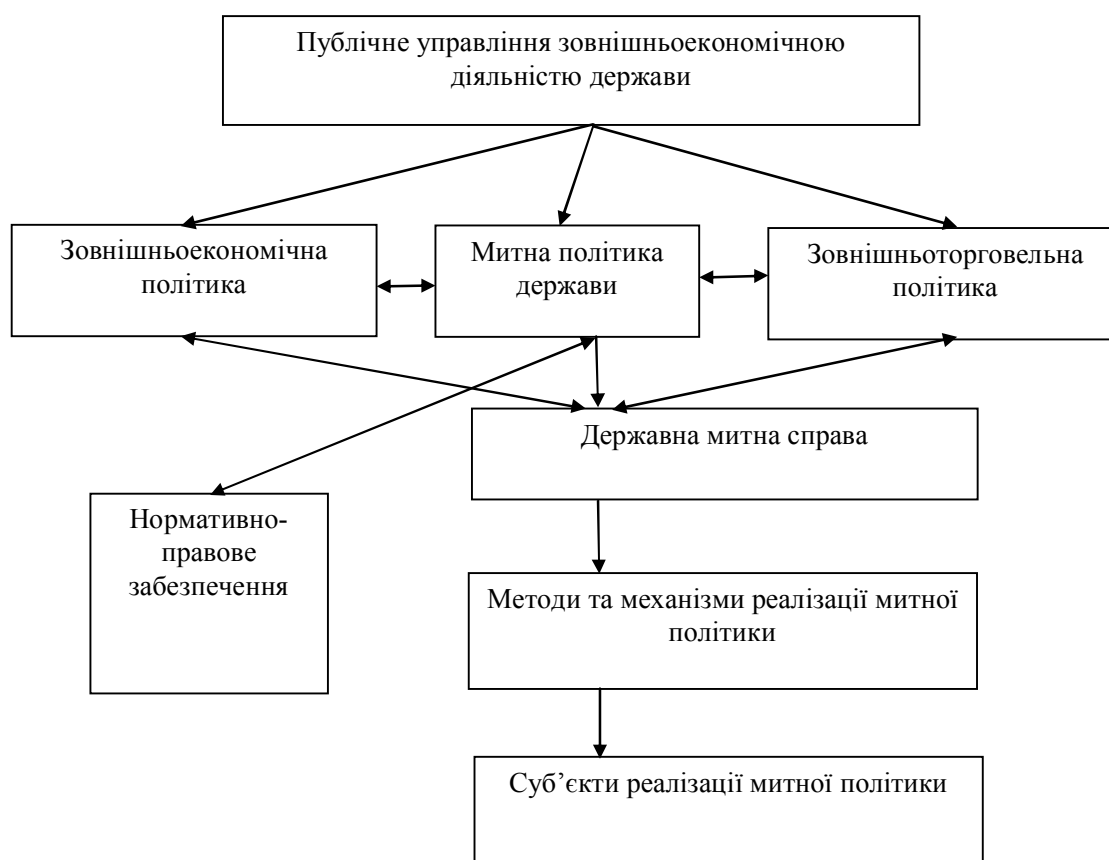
Публічне управління зовнішньоекономічною діяльністю держави

Зовнішньоекономічна політика

Митна політика держави

Зовнішньоторговельна політика

Державна митна справа

Нормативно-правове забезпечення

Методи та механізми реалізації митної політики

Суб'єкти реалізації митної політики